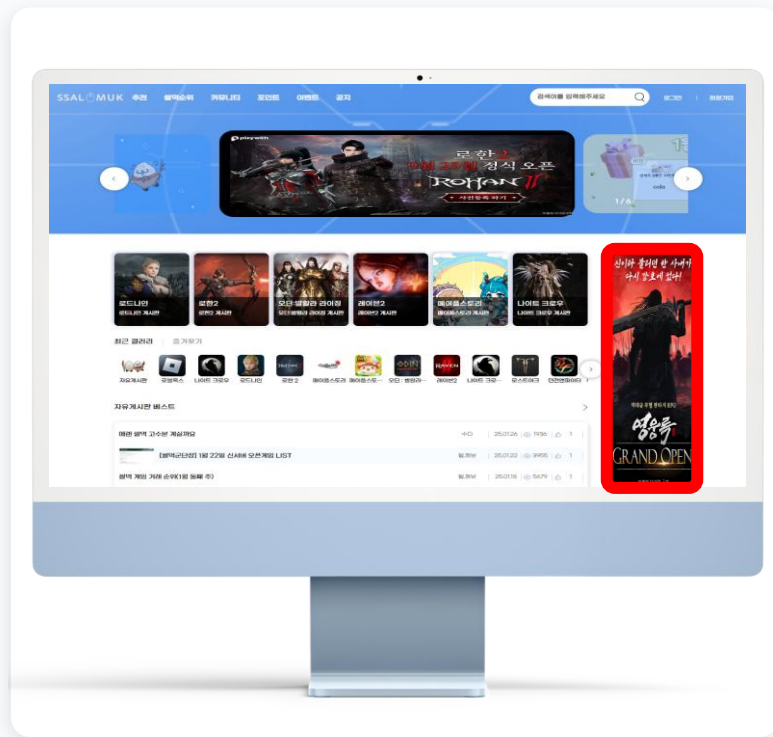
SSALMUK 추천 쌀먹순위 커뮤니티 포인트 이벤트 공지

검색어를 입력해주세요

로그인 | 회원가입

playwith

로한2 정식 오픈

ROHAN II

사전등록 하기

1 / 6

로드나인
로드나인 게시판

로한2
로한2 게시판

오딘:발할라 라이징
오딘:발할라 라이징 게시판

레이븐2
레이븐2 게시판

메이플스토리
메이플스토리 게시판

나이트 크로우
나이트 크로우 게시판

최근 갤러리 | 즐겨찾기

자유게시판 로블록스 나이트 크로우 로드나인 로한2 메이플스토리 메이플스토... 오딘 : 발할라... 레이븐2 나이트 크로... 로스트아크 던전앤파이터

자유게시판 베스트

예전 쌀먹 고수분 계십니까요 | 25.01.26 | 1136 | 1

[쌀먹군단장] 1월 22일 신서버 오픈게임 LIST | 25.01.22 | 3955 | 1

쌀먹 게임 거래 순위(1월 둘째 주) | 25.01.18 | 5479 | 1

신이라 불리던 한 사내가 다시 칼을 들었다

영웅록

GRAND OPEN